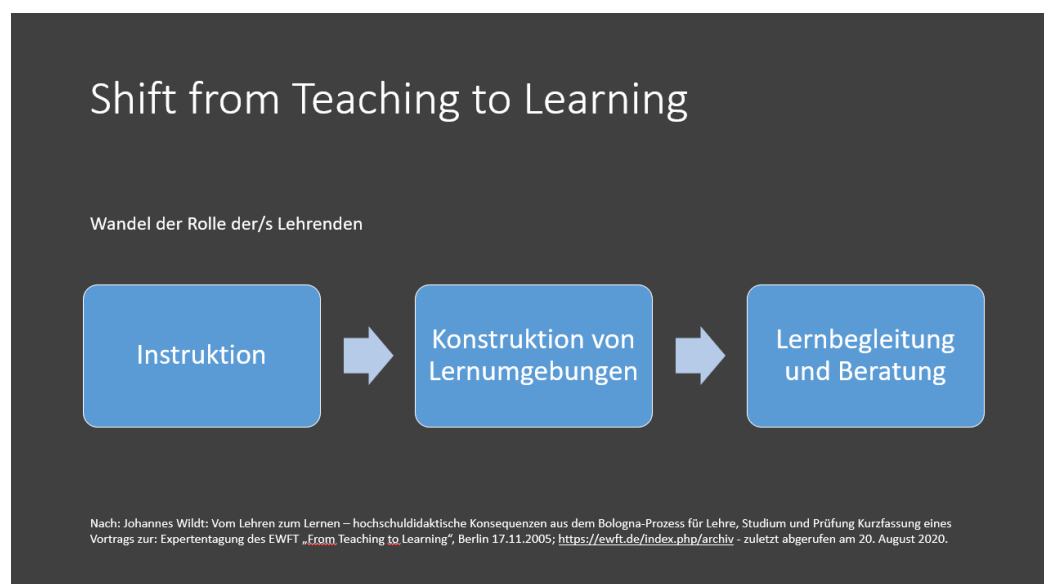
Shift from Teaching to Learning

Wandel der Rolle der/s Lehrenden

Instruktion

Konstruktion von Lernumgebungen

Lernbegleitung und Beratung

Nach: Johannes Wildt: Vom Lehren zum Lernen – hochschuldidaktische Konsequenzen aus dem Bologna-Prozess für Lehre, Studium und Prüfung Kurzfassung eines Vortrags zur: Expertentagung des EWFT „From Teaching to Learning", Berlin 17.11.2005; https://ewft.de/index.php/archiv - zuletzt abgerufen am 20. August 2020.